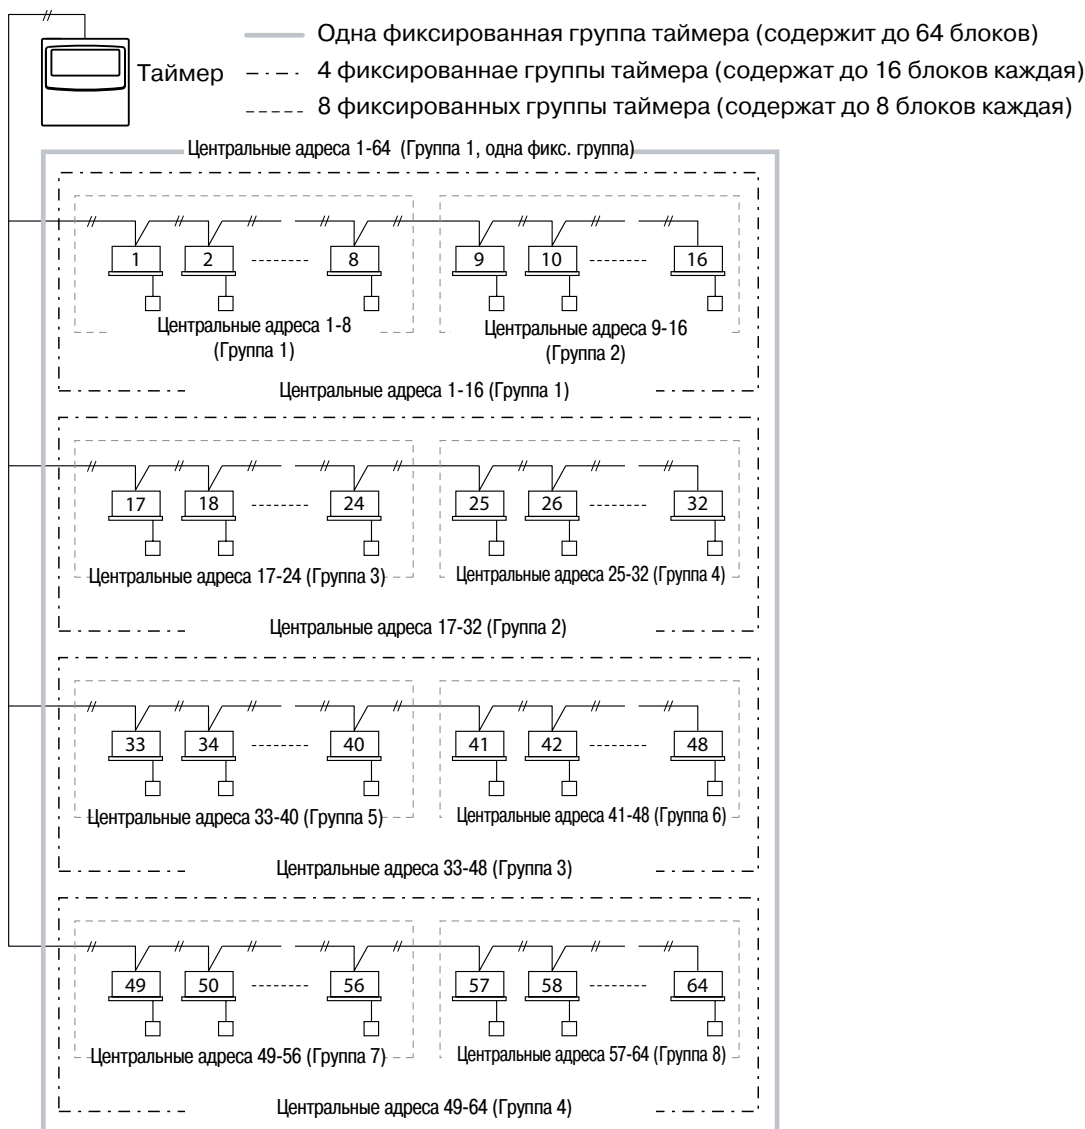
Таймер

Одна фиксированная группа таймера (содержит до 64 блоков)
4 фиксированнае группы таймера (содержат до 16 блоков каждая)
8 фиксированных группы таймера (содержат до 8 блоков каждая)

Центральные адреса 1-64 (Группа 1, одна фикс. группа)

1 2 8 9 10 16

Центральные адреса 1-8 (Группа 1)
Центральные адреса 9-16 (Группа 2)
Центральные адреса 1-16 (Группа 1)

17 18 24 25 26 32

Центральные адреса 17-24 (Группа 3)
Центральные адреса 25-32 (Группа 4)
Центральные адреса 17-32 (Группа 2)

33 34 40 41 42 48

Центральные адреса 33-40 (Группа 5)
Центральные адреса 41-48 (Группа 6)
Центральные адреса 33-48 (Группа 3)

49 50 56 57 58 64

Центральные адреса 49-56 (Группа 7)
Центральные адреса 57-64 (Группа 8)
Центральные адреса 49-64 (Группа 4)